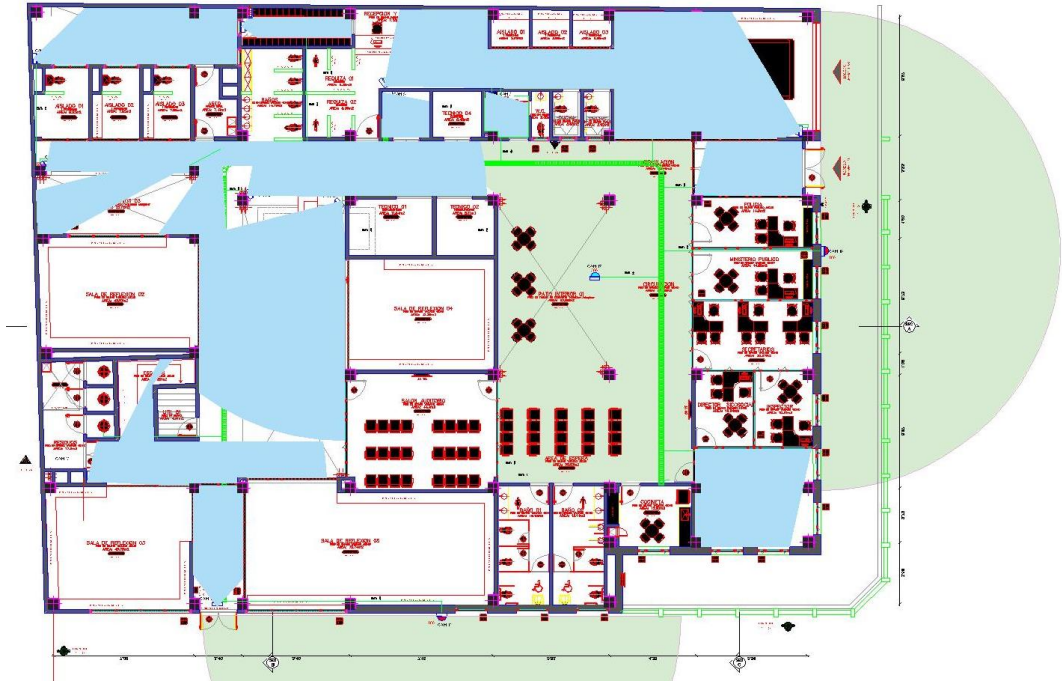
AISLADO 01
AISLADO 02
AISLADO 03
AISLADO 04
AISLADO 05
AISLADO 06
REQUISA 01
REQUISA 02
TECNICO 04
TECNICO 01
TECNICO 02
POLICIA
MINISTERIO PUBLICO
SECRETARIOS
DIRECTOR
PATIO INTERIOR 01
SALA DE REFLEXION 02
SALA DE REFLEXION 04
SALA DE REFLEXION 03
SALA DE REFLEXION 05
SALON AUDITORIO
AREA DE SERVICIO
COCINA
BAÑO 01
BAÑO 02